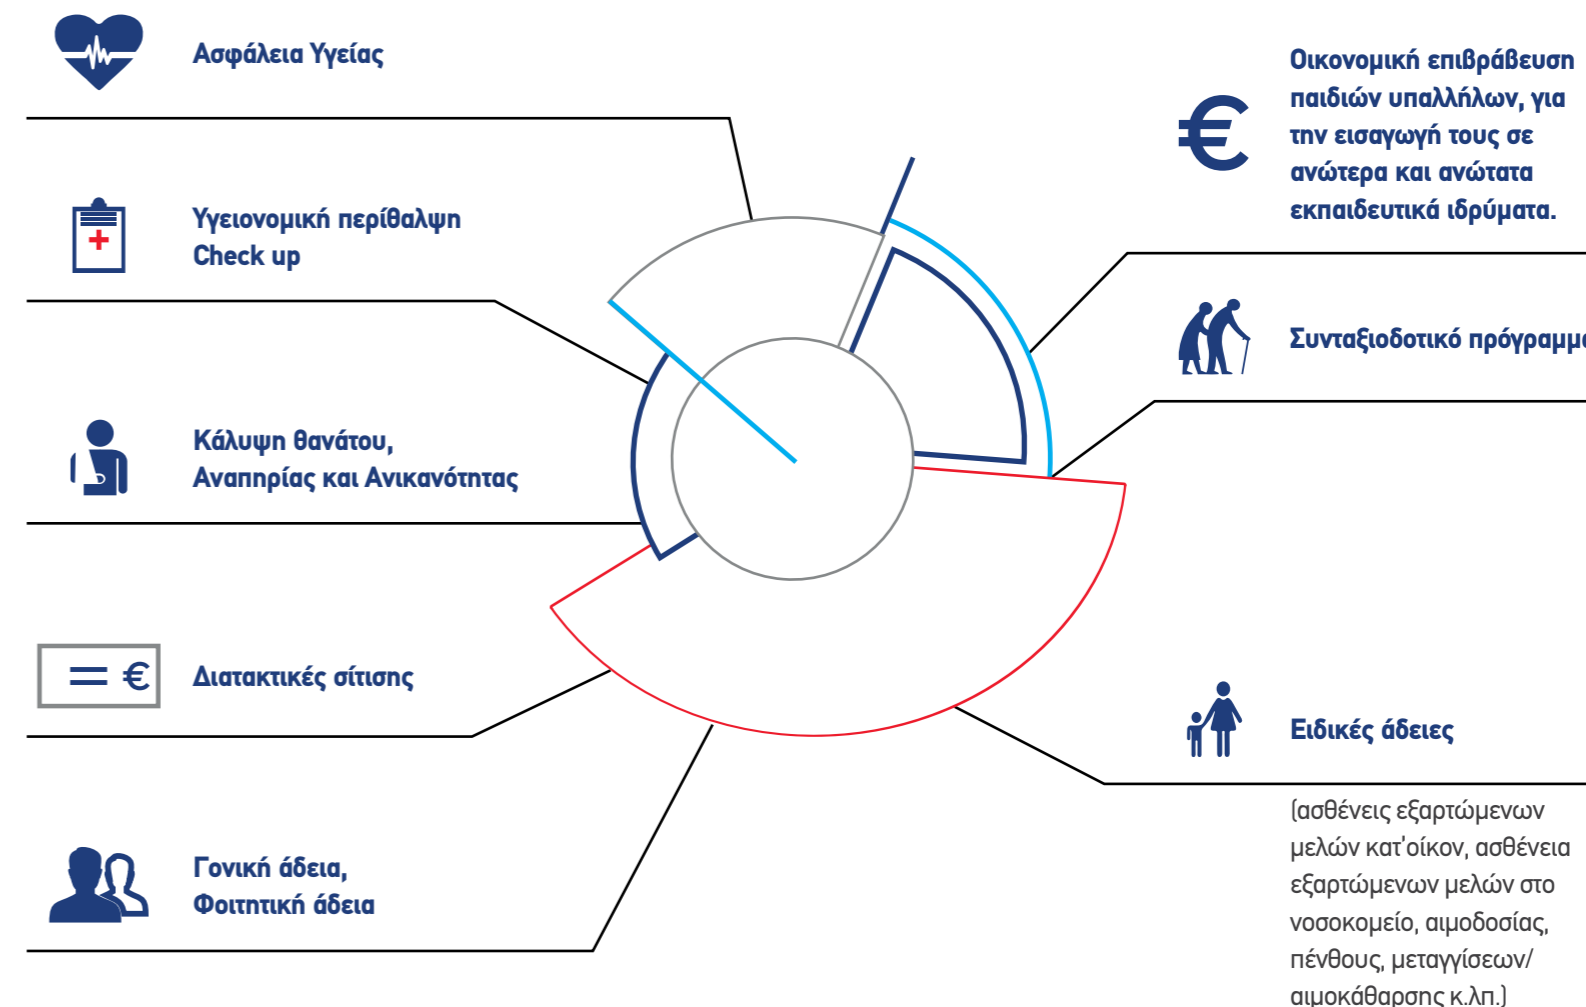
Ασφάλεια Υγείας

Υγειονομική περίθαλψη
Check up

Κάλυψη θανάτου,
Αναπηρίας και Ανικανότητας

Διατακτικές σίτισης

Γονική άδεια,
Φοιτητική άδεια

Οικονομική επιβράβευση παιδιών υπαλλήλων, για την εισαγωγή τους σε ανώτερα και ανώτατα εκπαιδευτικά ιδρύματα.

Συνταξιοδοτικό πρόγραμμ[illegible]

Ειδικές άδειες

(ασθένεις εξαρτώμενων μελών κατ'οίκον, ασθένεια εξαρτώμενων μελών στο νοσοκομείο, αιμοδοσίας, πένθους, μεταγγίσεων/ αιμοκάθαρσης κ.λπ.)